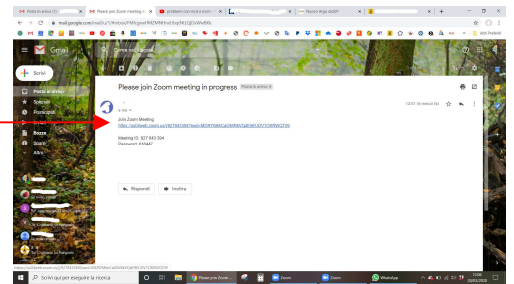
Posta in arrivo (1) - | Please join Zoom meeting in | problemi con inviti a riun | Nuovo Argo didUP

mail.google.com/mail/u/1/#inbox/FMfcgxwHMZMWfrwbbqNdJQJJrlWwBKfk

Altri Preferiti

Gmail

Cerca nella posta

Scrivi

Posta in arrivo
Speciali
Posticipati
Inviati
Bozze
Spam
Altro

Please join Zoom meeting in progress Posta in arrivo ×

a me

12:01 (4 minuti fa)

Join Zoom Meeting
https://us04web.zoom.us/j/327843364?pwd=MDRYNkkCaGMrRWZjdE9lKGYxYOtRWIZZ09

Meeting ID: 327 843 364
Password: 035447

Rispondi
Inoltra

https://us04web.zoom.us/j/327843364?pwd=MDRYNkkCaGMrRWZjdE9lKGYxYOtRWIZZ09

Scrivi qui per eseguire la ricerca

Please join Zoom ...
Zoom
Zoom
WhatsApp

12:06
23/03/2020